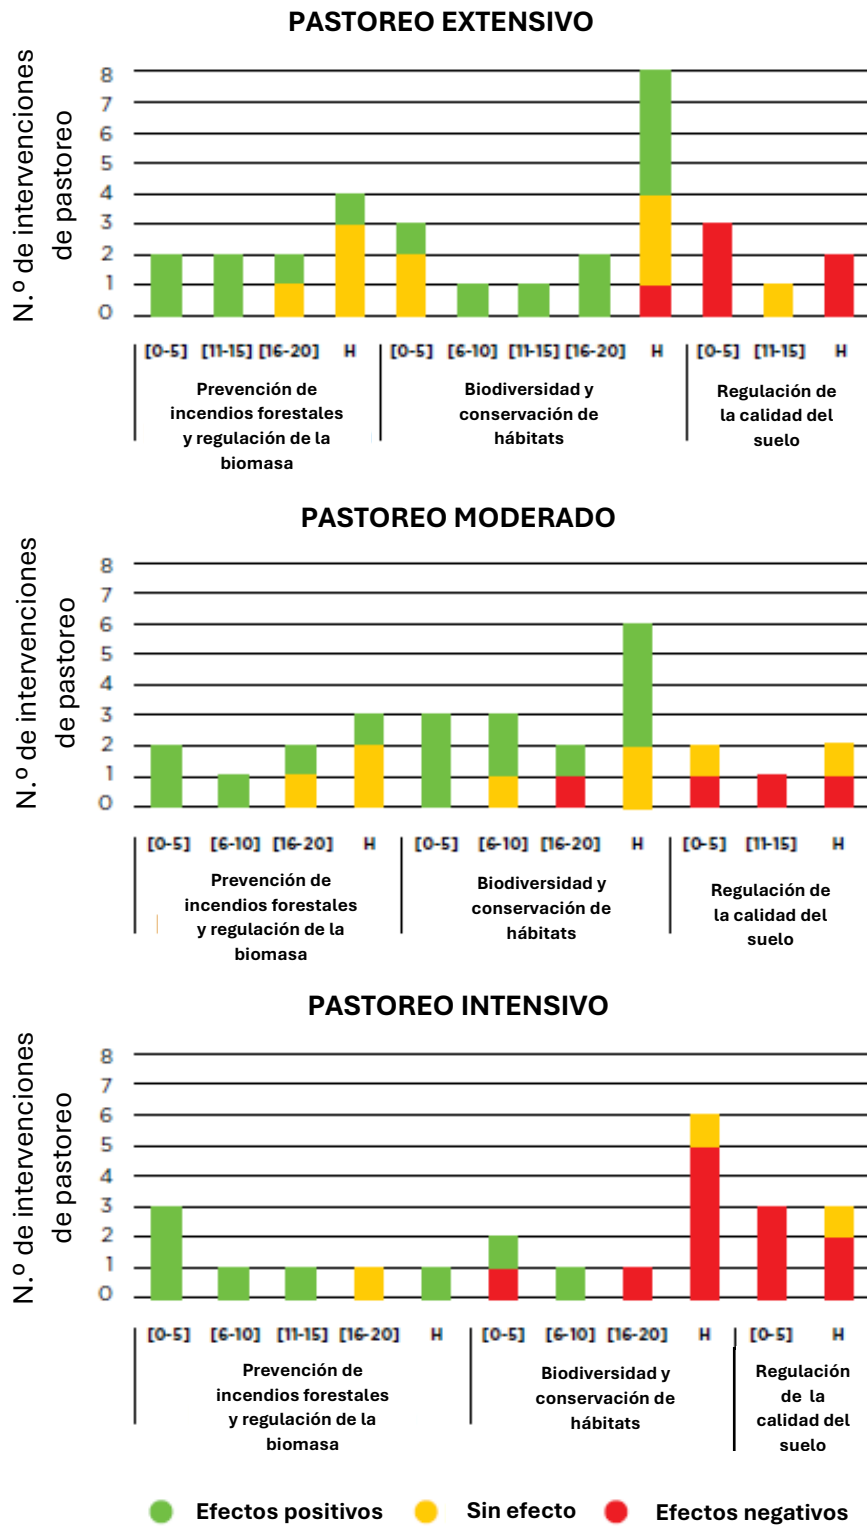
PASTOREO EXTENSIVO

N.º de intervenciones de pastoreo

8
7
6
5
4
3
2
1
0

[0-5] [11-15] [16-20] H [0-5] [6-10] [11-15] [16-20] H [0-5] [11-15] H

Prevención de incendios forestales y regulación de la biomasa

Biodiversidad y conservación de hábitats

Regulación de la calidad del suelo

PASTOREO MODERADO

N.º de intervenciones de pastoreo

8
7
6
5
4
3
2
1
0

[0-5] [6-10] [16-20] H [0-5] [6-10] [16-20] H [0-5] [11-15] H

Prevención de incendios forestales y regulación de la biomasa

Biodiversidad y conservación de hábitats

Regulación de la calidad del suelo

PASTOREO INTENSIVO

N.º de intervenciones de pastoreo

8
7
6
5
4
3
2
1
0

[0-5] [6-10] [11-15] [16-20] H [0-5] [6-10] [16-20] H [0-5] H

Prevención de incendios forestales y regulación de la biomasa

Biodiversidad y conservación de hábitats

Regulación de la calidad del suelo

Efectos positivos Sin efecto Efectos negativos